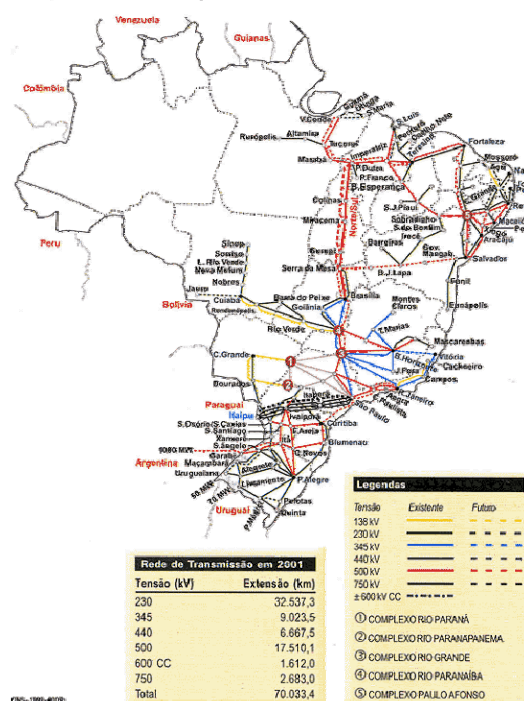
Venezuela
Guianas
Colômbia
Peru
Bolívia
Paraguai
Argentina
Uruguai
Itaipu

Rurópolis
Altamira
Tucuruí
Marabá
Imperatriz
P.Dutra
P.Franco
B.Esperança
Fortaleza
Mossoró
Sobradinho
S.J.Piauí
Colinas
Miracema
Barreiras
Serra da Mesa
Gurupi
Salvador
B.J.Lapa
Funil
Eunápolis
Sinop
Sorriso
Nobres
Jauru
Cuiabá
Rondonópolis
Barra do Peixe
Goiânia
Brasília
Rio Verde
Montes Claros
Mascarenhas
Vitória
Campos
C.Grande
Dourados
Curitiba
Blumenau
Itá
Garabi
Uruguaiana
Livramento
P.Alegre
Pelotas
Quinta
São Paulo
Xanxerê
Aracaju
Maceió
Recife
Nordeste
Norte/Sul
1000 MW
50 MW
70 MW

Legendas
Tensão | Existente | Futuro
138 kV
230 kV
345 kV
440 kV
500 kV
750 kV
± 600 kV CC

① COMPLEXO RIO PARANÁ
② COMPLEXO RIO PARANAPANEMA
③ COMPLEXO RIO GRANDE
④ COMPLEXO RIO PARANAÍBA
⑤ COMPLEXO PAULO AFONSO

Rede de Transmissão em 2001

| Tensão (kV) | Extensão (km) |
|---|---|
| 230 | 32.537,3 |
| 345 | 9.023,5 |
| 440 | 6.667,5 |
| 500 | 17.510,1 |
| 600 CC | 1.612,0 |
| 750 | 2.683,0 |
| Total | 70.033,4 |